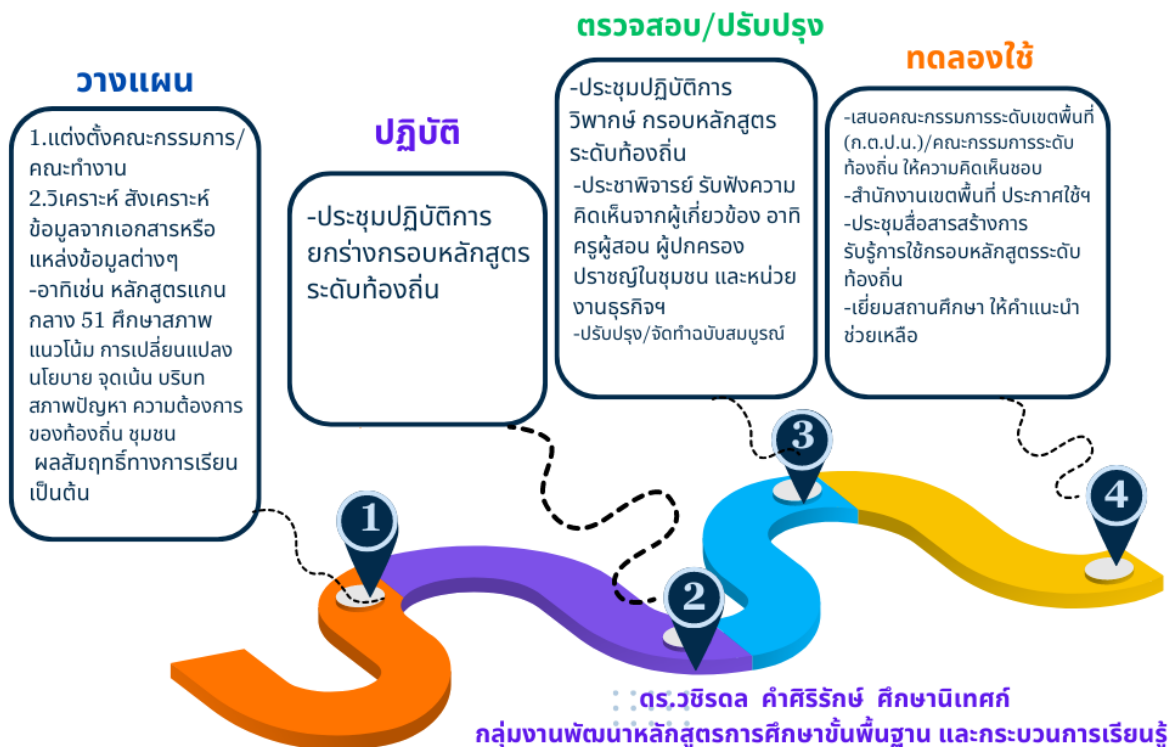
วางแผน

1.แต่งตั้งคณะกรรมการ/คณะทำงาน
2.วิเคราะห์ สังเคราะห์ข้อมูลจากเอกสารหรือแหล่งข้อมูลต่างๆ
-อาทิเช่น หลักสูตรแกนกลาง 51 ศึกษาสภาพแนวโน้ม การเปลี่ยนแปลงนโยบาย จุดเน้น บริบทสภาพปัญหา ความต้องการของท้องถิ่น ชุมชน
ผลสัมฤทธิ์ทางการเรียน เป็นต้น

ปฏิบัติ

-ประชุมปฏิบัติการยกร่างกรอบหลักสูตรระดับท้องถิ่น

ตรวจสอบ/ปรับปรุง

-ประชุมปฏิบัติการวิพากษ์ กรอบหลักสูตรระดับท้องถิ่น
-ประชาพิจารย์ รับฟังความคิดเห็นจากผู้เกี่ยวข้อง อาทิ ครูผู้สอน ผู้ปกครอง ปราชญ์ในชุมชน และหน่วยงานธุรกิจฯ
-ปรับปรุง/จัดทำฉบับสมบูรณ์

ทดลองใช้

-เสนอคณะกรรมการระดับเขตพื้นที่ (ก.ต.ป.น.)/คณะกรรมการระดับท้องถิ่น ให้ความคิดเห็นชอบ
-สำนักงานเขตพื้นที่ ประกาศใช้ฯ
-ประชุมสื่อสารสร้างการรับรู้การใช้กรอบหลักสูตรระดับท้องถิ่น
-เยี่ยมสถานศึกษา ให้คำแนะนำช่วยเหลือ

1
2
3
4

ดร.วชิรดล คำศิริรักษ์ ศึกษานิเทศก์
กลุ่มงานพัฒนาหลักสูตรการศึกษาขั้นพื้นฐาน และกระบวนการเรียนรู้